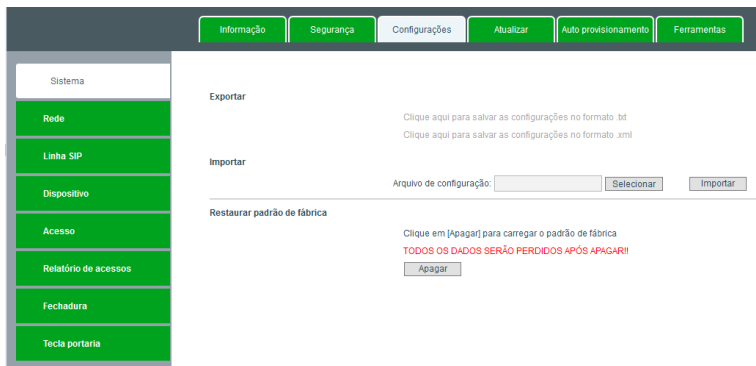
Informação
Segurança
Configurações
Atualizar
Auto provisionamento
Ferramentas

Sistema
Rede
Linha SIP
Dispositivo
Acesso
Relatório de acessos
Fechadura
Tecla portaria

Exportar

Clique aqui para salvar as configurações no formato .txt

Clique aqui para salvar as configurações no formato .xml

Importar

Arquivo de configuração: Selecionar Importar

Restaurar padrão de fábrica

Clique em [Apagar] para carregar o padrão de fábrica

TODOS OS DADOS SERÃO PERDIDOS APÓS APAGAR!!

Apagar